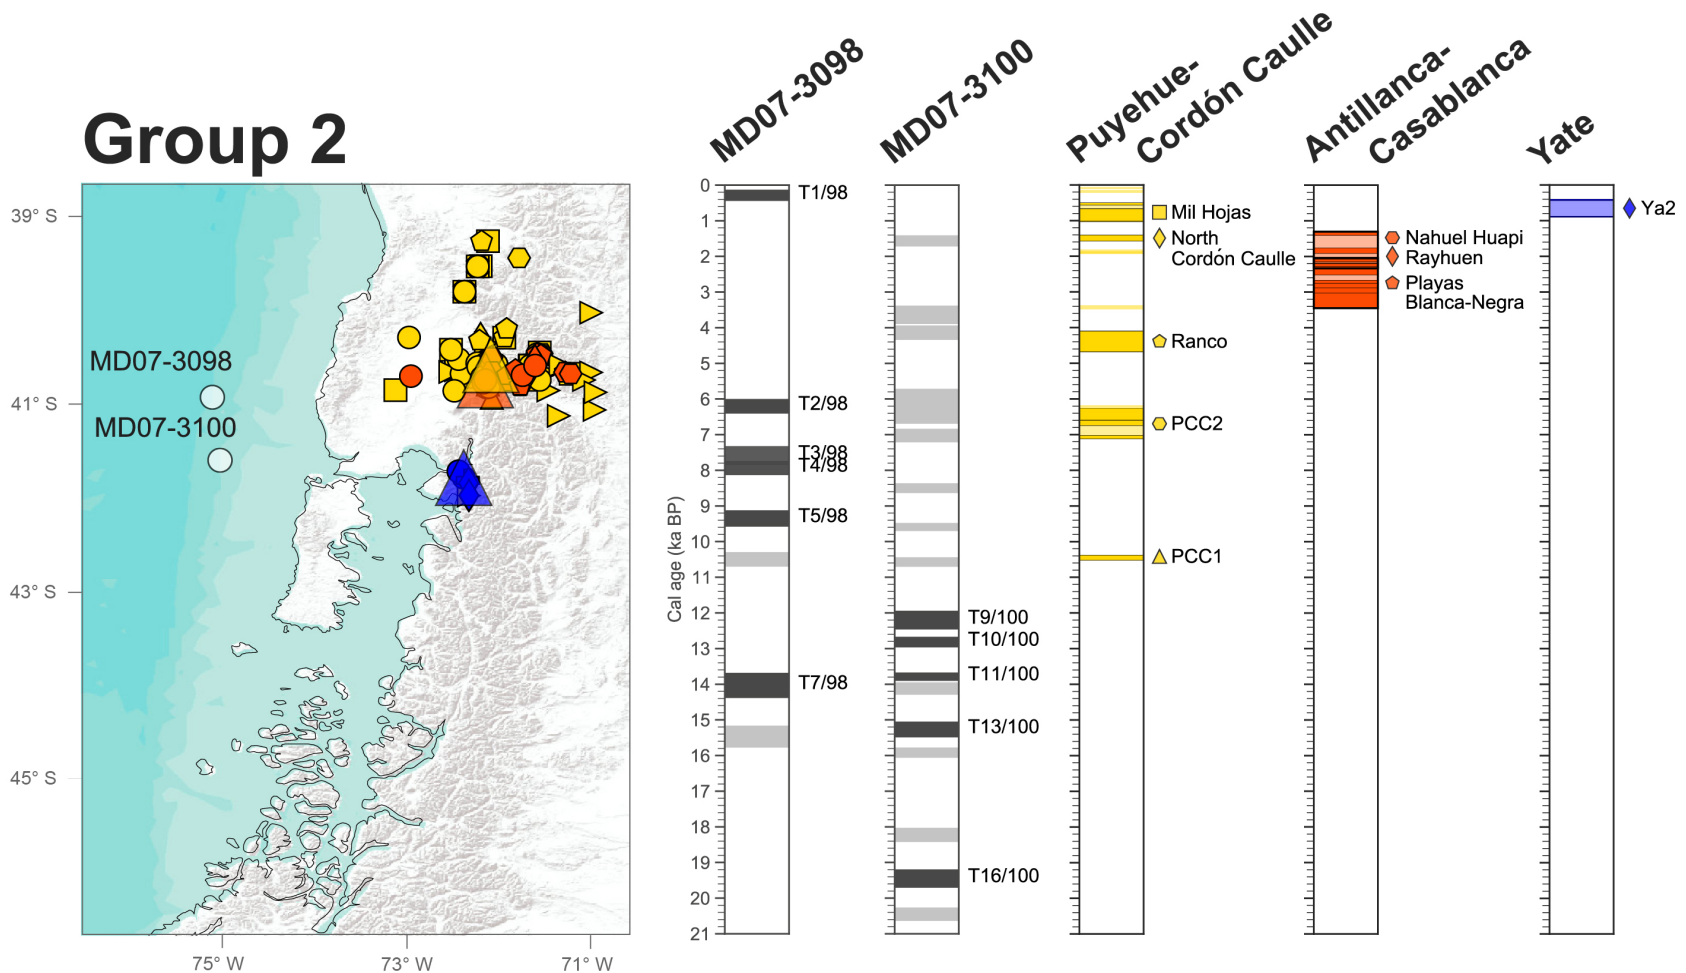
Group 2

39° S
41° S
43° S
45° S
75° W
73° W
71° W

MD07-3098
MD07-3100

MD07-3098
MD07-3100
Puyehue-Cordón Caulle
Antillanca-Casablanca
Yate

Cal age (ka BP)
0
1
2
3
4
5
6
7
8
9
10
11
12
13
14
15
16
17
18
19
20
21

T1/98
T2/98
T3/98
T4/98
T5/98
T7/98

T9/100
T10/100
T11/100
T13/100
T16/100

Mil Hojas
North Cordón Caulle
Ranco
PCC2
PCC1

Nahuel Huapi
Rayhuen
Playas Blanca-Negra

Ya2